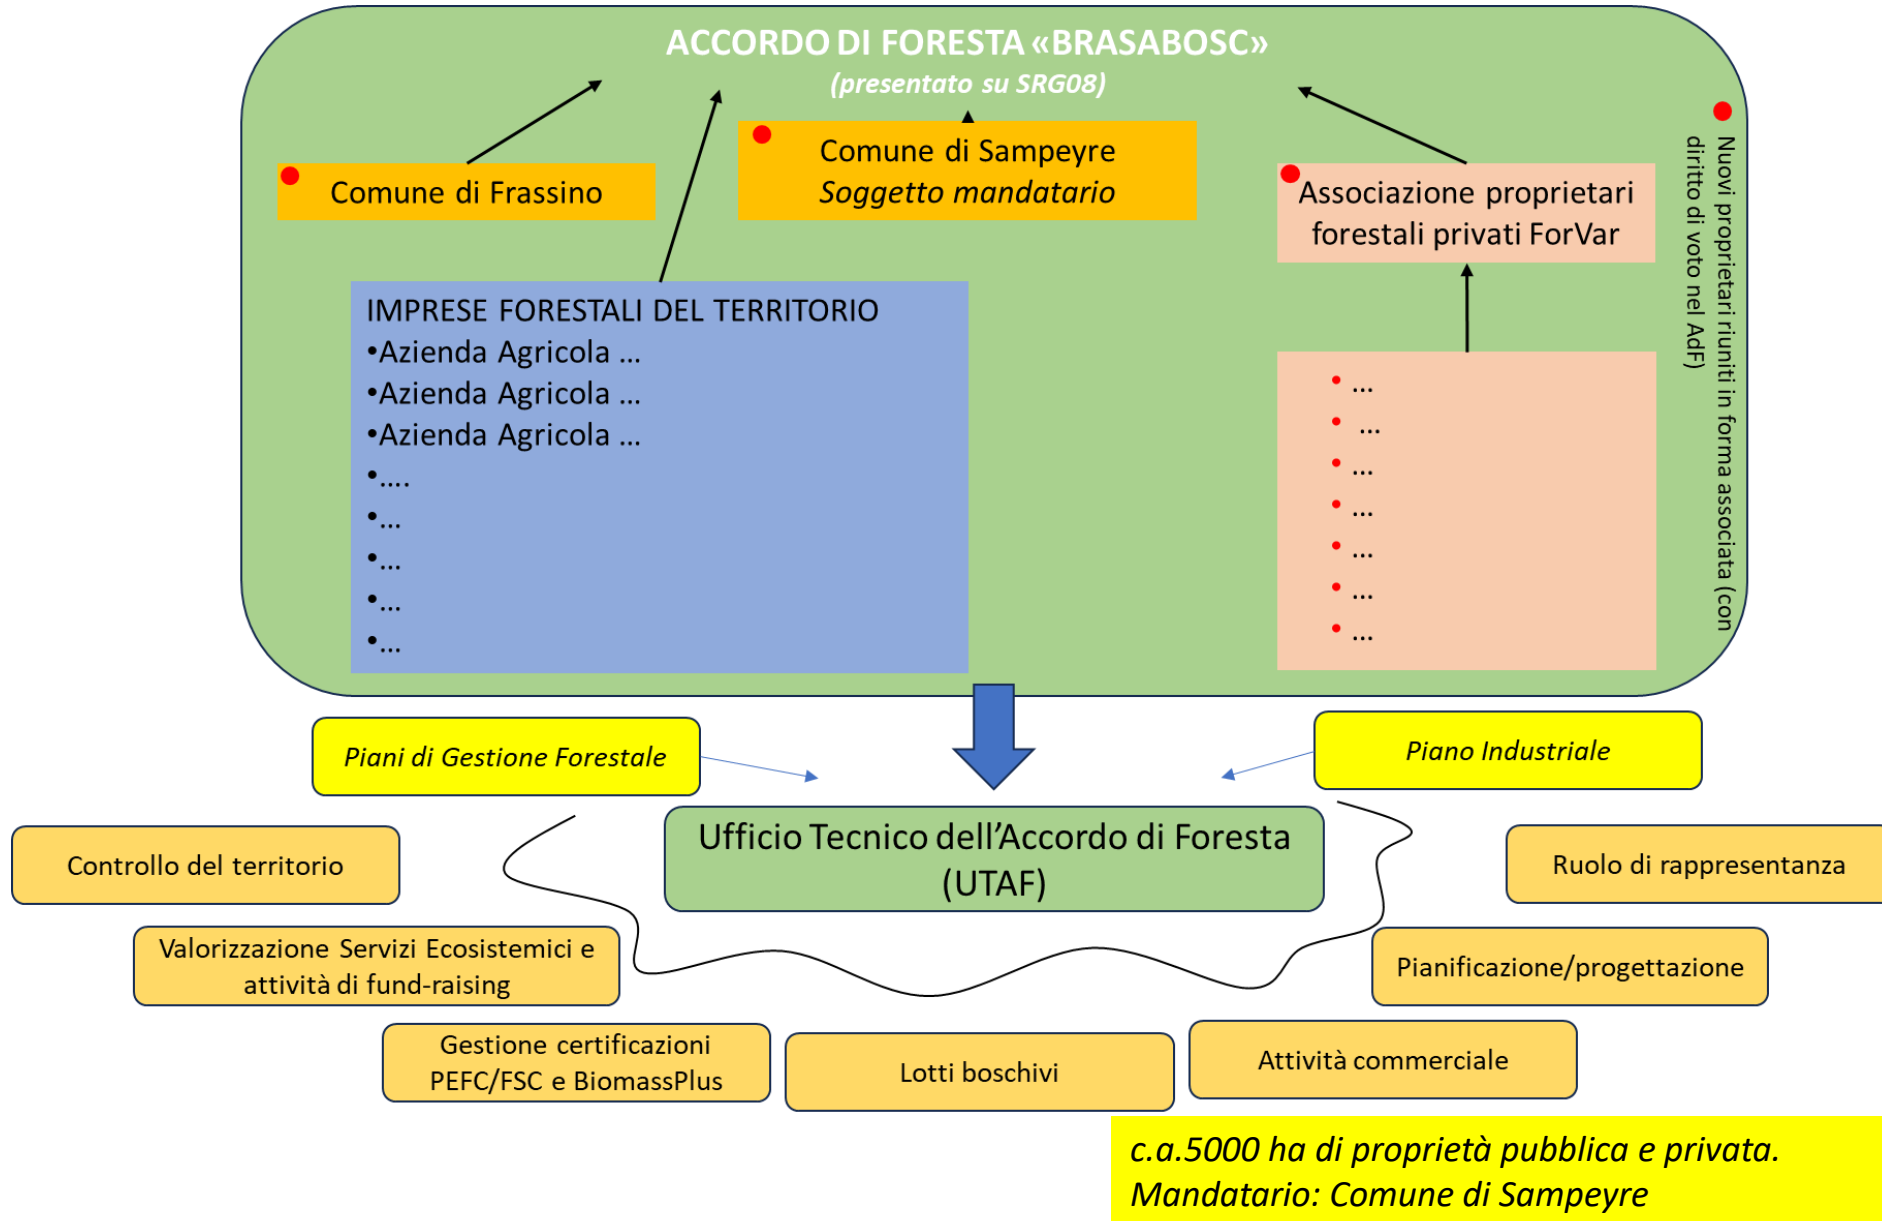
ACCORDO DI FORESTA «BRASABOSC»
(presentato su SRG08)

Comune di Frassino

Comune di Sampeyre
Soggetto mandatario

Associazione proprietari forestali privati ForVar

Nuovi proprietari riuniti in forma associata (con diritto di voto nel AdF)

IMPRESE FORESTALI DEL TERRITORIO
•Azienda Agricola …
•Azienda Agricola …
•Azienda Agricola …
•….
•…
•…
•…
•…

• …
• …
• …
• …
• …
• …
• …

Piani di Gestione Forestale

Piano Industriale

Ufficio Tecnico dell'Accordo di Foresta (UTAF)

Controllo del territorio

Ruolo di rappresentanza

Valorizzazione Servizi Ecosistemici e attività di fund-raising

Pianificazione/progettazione

Gestione certificazioni PEFC/FSC e BiomassPlus

Lotti boschivi

Attività commerciale

c.a.5000 ha di proprietà pubblica e privata.
Mandatario: Comune di Sampeyre